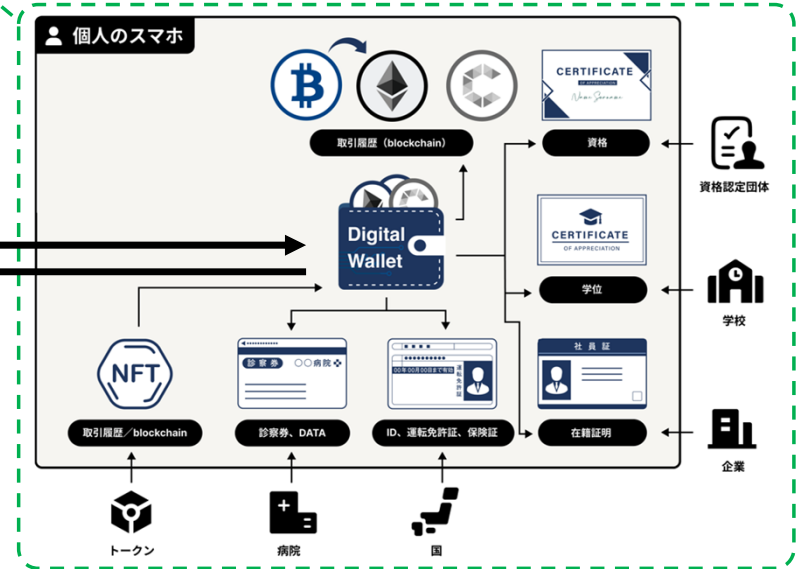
個人のスマホ

取引履歴（blockchain）

CERTIFICATE
OF APPRECIATION

資格

資格認定団体

Digital Wallet

CERTIFICATE
OF APPRECIATION

学位

学校

NFT

診察券 ○○病院

00年00月00日まで有効
運転免許証

社員証

取引履歴／blockchain

診察券、DATA

ID、運転免許証、保険証

在籍証明

企業

トークン

病院

国